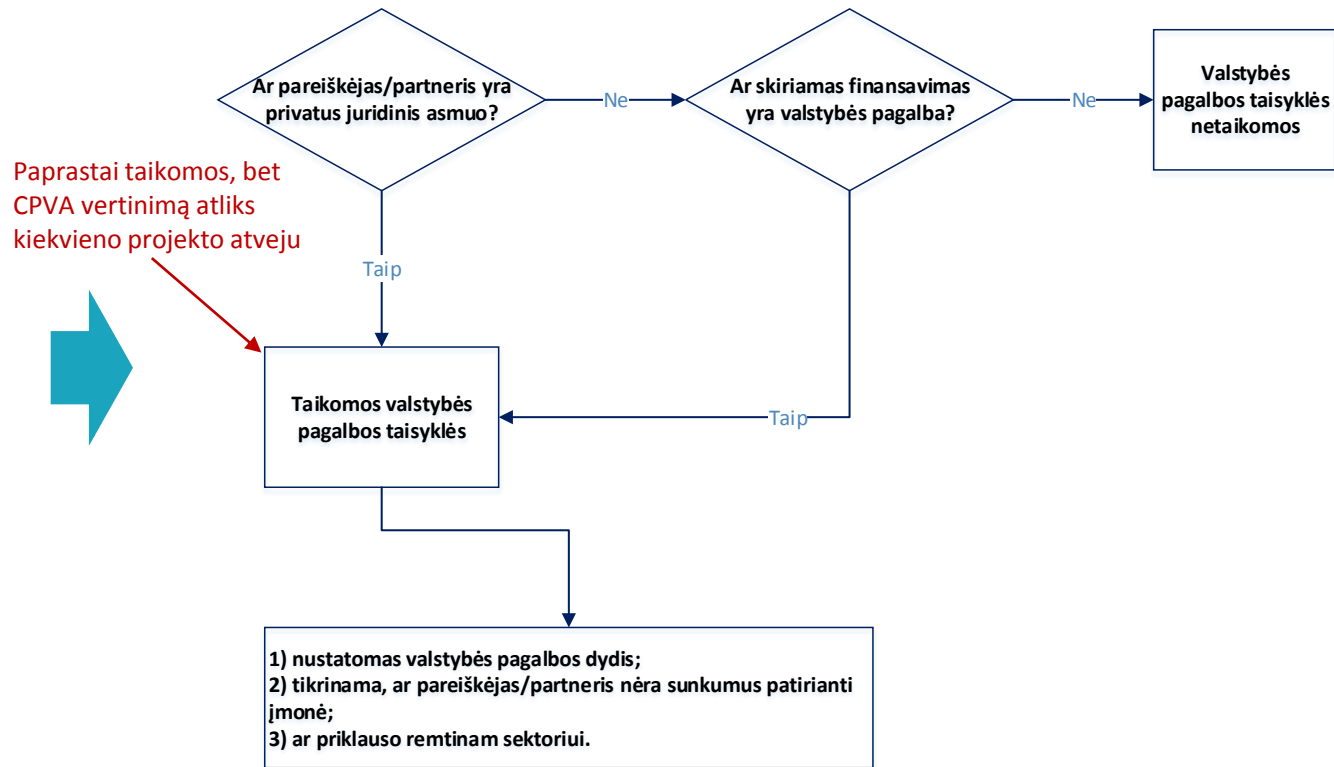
Ar pareiškėjas/partneris yra privatus juridinis asmuo?

Ne

Ar skiriamas finansavimas yra valstybės pagalba?

Ne

Valstybės pagalbos taisyklės netaikomos

Paprastai taikomos, bet CPVA vertinimą atliks kiekvieno projekto atveju

Taip

Taikomos valstybės pagalbos taisyklės

Taip

1) nustatomas valstybės pagalbos dydis;
2) tikrinama, ar pareiškėjas/partneris nėra sunkumus patirianti įmonė;
3) ar priklauso remtinam sektoriui.